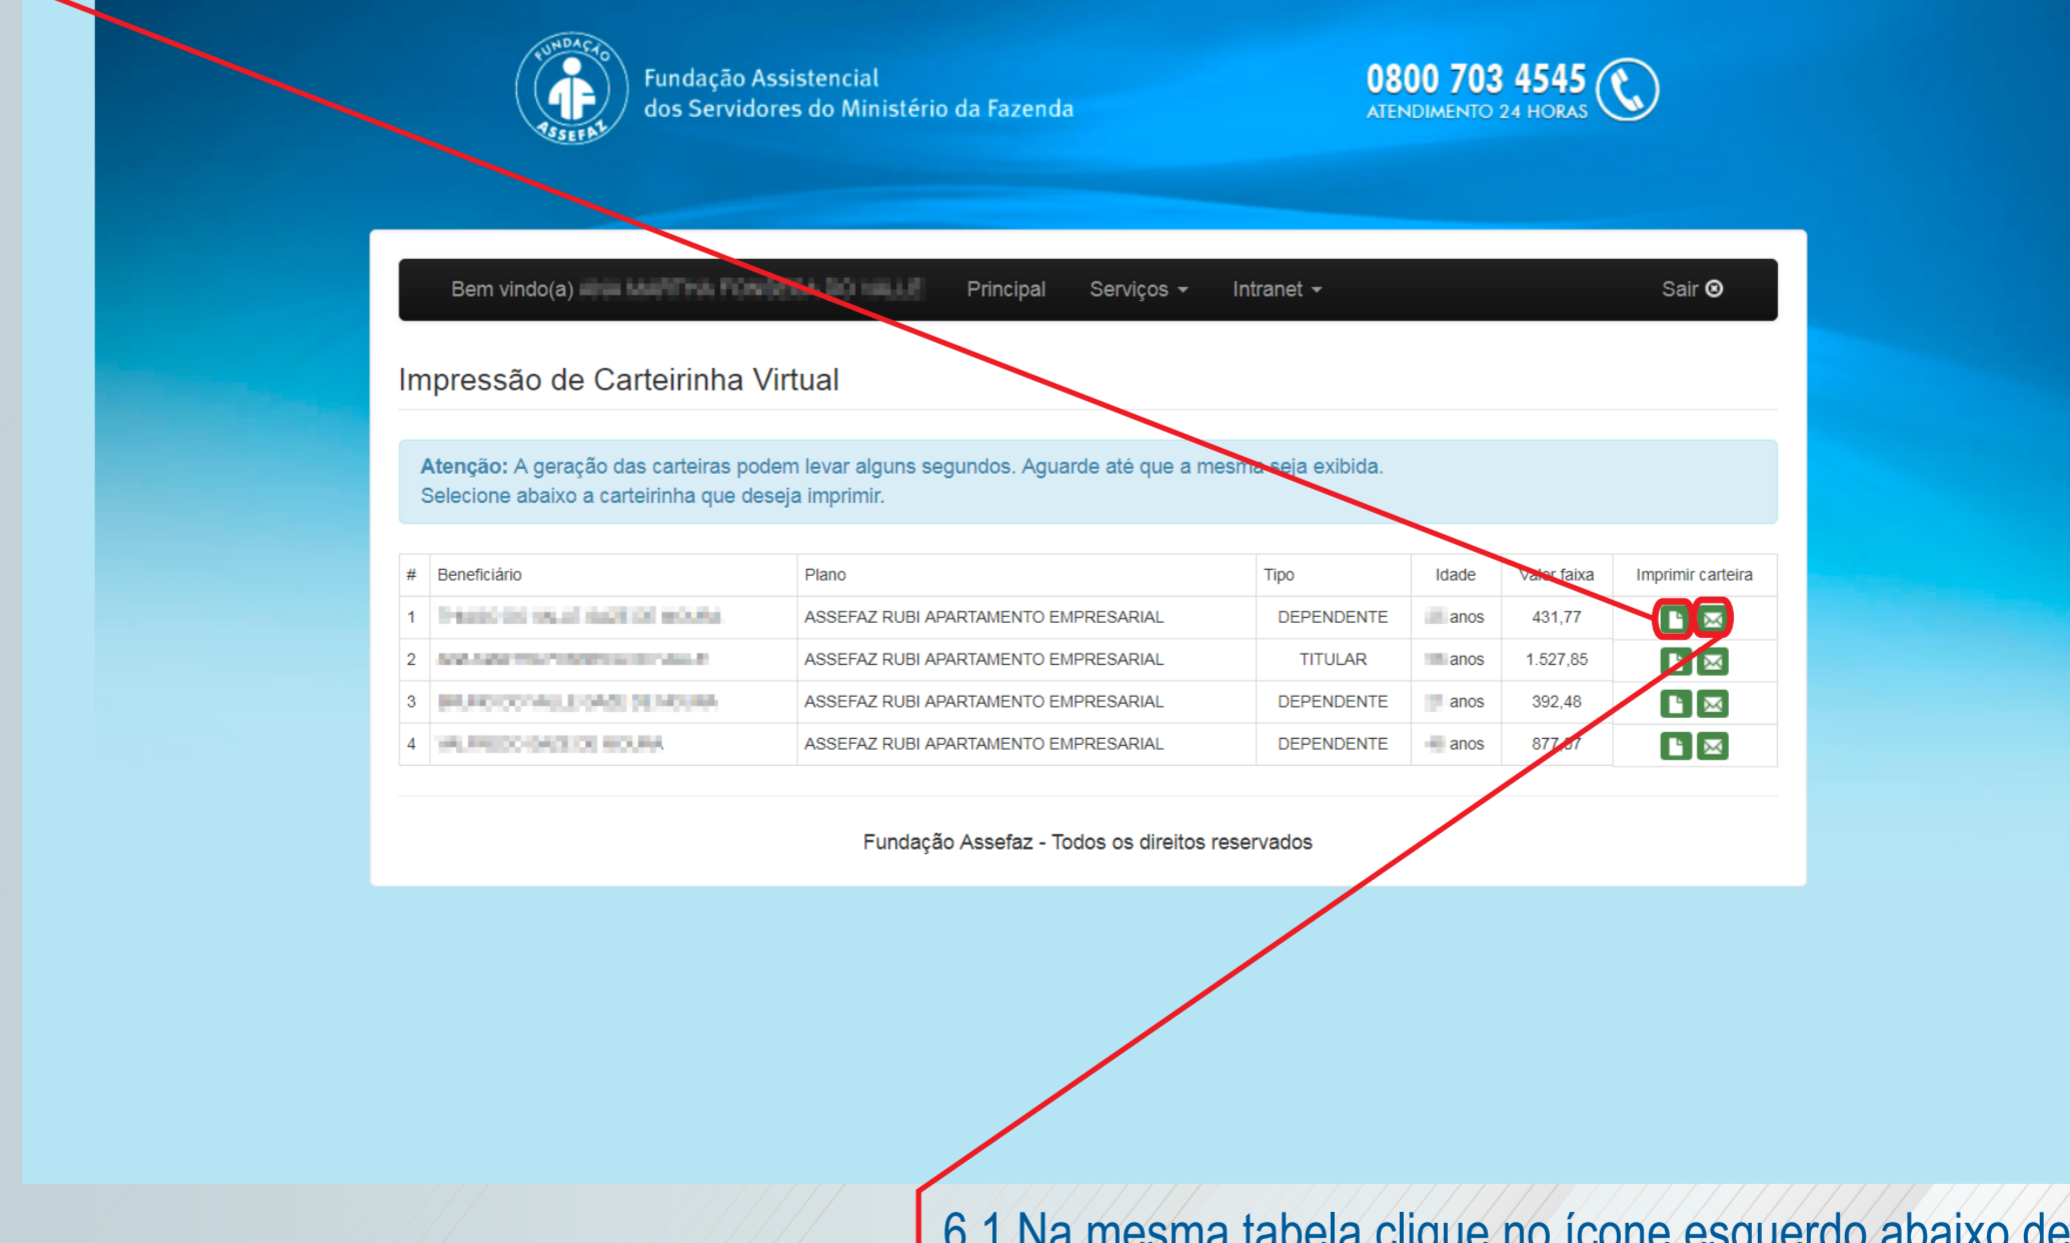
FUNDAÇÃO ASSEFAZ

Fundação Assistencial dos Servidores do Ministério da Fazenda

0800 703 4545
ATENDIMENTO 24 HORAS

Bem vindo(a) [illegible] Principal Serviços Intranet Sair

Impressão de Carteirinha Virtual

Atenção: A geração das carteiras podem levar alguns segundos. Aguarde até que a mesma seja exibida.
Selecione abaixo a carteirinha que deseja imprimir.

| # | Beneficiário | Plano | Tipo | Idade | Valor faixa | Imprimir carteira |
|---|---|---|---|---|---|---|
| 1 | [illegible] | ASSEFAZ RUBI APARTAMENTO EMPRESARIAL | DEPENDENTE | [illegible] anos | 431,77 | |
| 2 | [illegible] | ASSEFAZ RUBI APARTAMENTO EMPRESARIAL | TITULAR | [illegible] anos | 1.527,85 | |
| 3 | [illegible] | ASSEFAZ RUBI APARTAMENTO EMPRESARIAL | DEPENDENTE | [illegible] anos | 392,48 | |
| 4 | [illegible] | ASSEFAZ RUBI APARTAMENTO EMPRESARIAL | DEPENDENTE | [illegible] anos | 877,07 | |

Fundação Assefaz - Todos os direitos reservados

6.1 Na mesma tabela clique no ícone esquerdo abaixo de